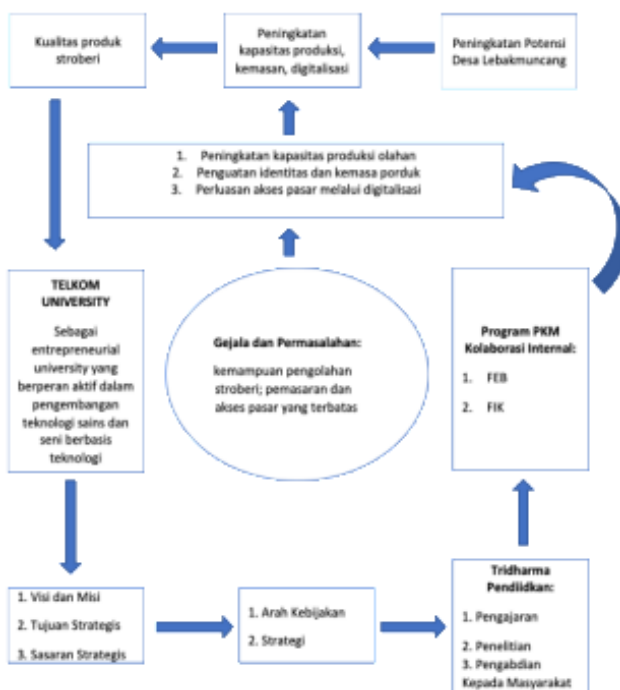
Kualitas produk stroberi

Peningkatan kapasitas produksi, kemasan, digitalisasi

Peningkatan Potensi Desa Lebakmuncang

1. Peningkatan kapasitas produksi olahan
2. Penguatan identitas dan kemasa porduk
3. Perluasan akses pasar melalui digitalisasi

TELKOM UNIVERSITY

Sebagai entrepreneurial university yang berperan aktif dalam pengembangan teknologi sains dan seni berbasis teknologi

Gejala dan Permasalahan:

kemampuan pengolahan stroberi; pemasaran dan akses pasar yang terbatas

Program PKM Kolaborasi Internal:

1. FEB

2. FIK

1. Visi dan Misi
2. Tujuan Strategis
3. Sasaran Strategis

1. Arah Kebijakan
2. Strategi

Tridharma Pendidikan:

1. Pengajaran
2. Penelitian
3. Pengabdian Kepada Masyarakat